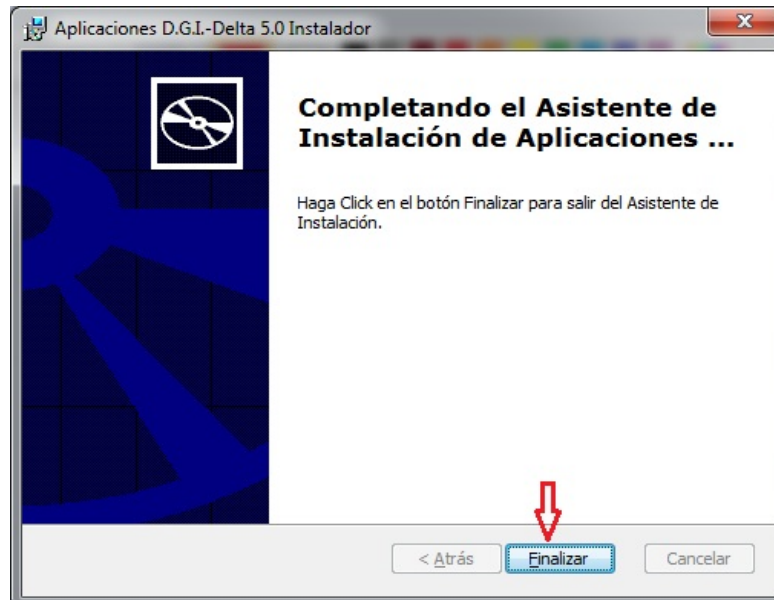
Aplicaciones D.G.I.-Delta 5.0 Instalador

Completando el Asistente de Instalación de Aplicaciones ...

Haga Click en el botón Finalizar para salir del Asistente de Instalación.

< Atrás
Finalizar
Cancelar